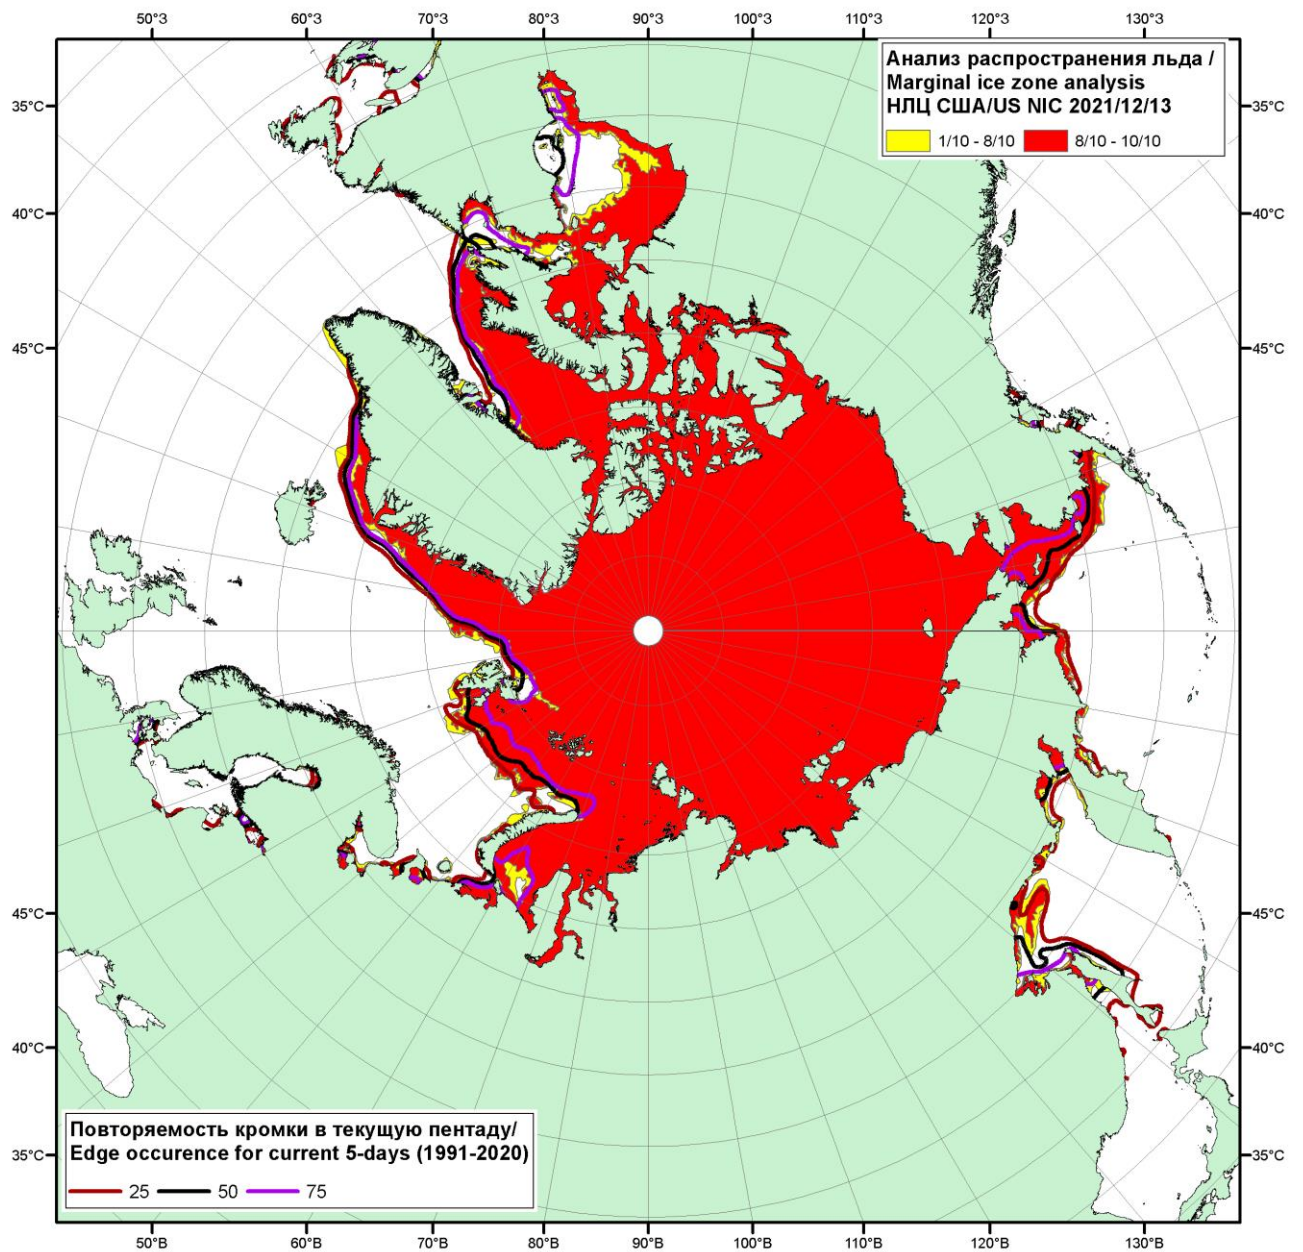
50°З 60°З 70°З 80°З 90°З 100°З 110°З 120°З 130°З

35°С
40°С
45°С
45°С
40°С
35°С

35°С
40°С
45°С
45°С
40°С
35°С

Анализ распространения льда /
Marginal ice zone analysis
НЛЦ США/US NIC 2021/12/13

1/10 - 8/10
8/10 - 10/10

Повторяемость кромки в текущую пентаду/
Edge occurence for current 5-days (1991-2020)

25
50
75

50°В 60°В 70°В 80°В 90°В 100°В 110°В 120°В 130°В